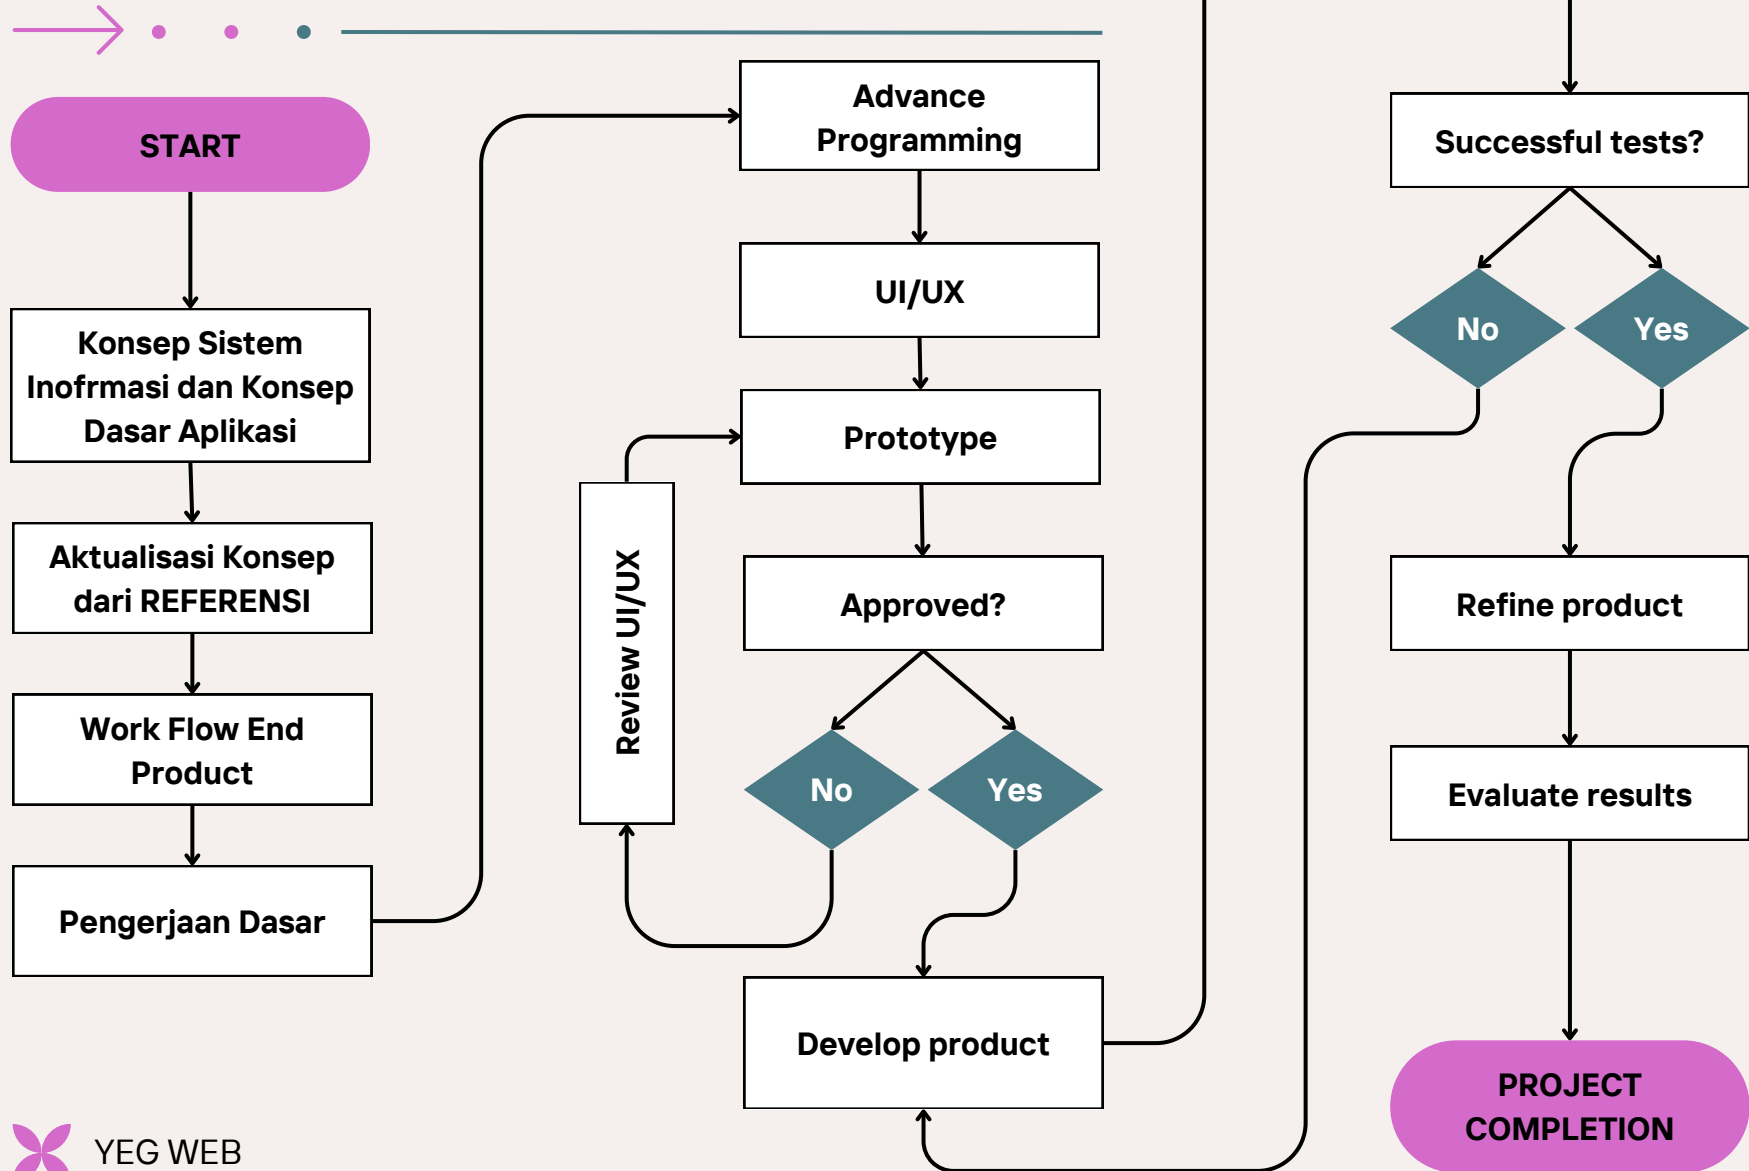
START

Konsep Sistem Inofrmasi dan Konsep Dasar Aplikasi

Aktualisasi Konsep dari REFERENSI

Work Flow End Product

Pengerjaan Dasar

Advance Programming

UI/UX

Prototype

Review UI/UX

Approved?

No

Yes

Develop product

Successful tests?

No

Yes

Refine product

Evaluate results

PROJECT COMPLETION

YEG WEB